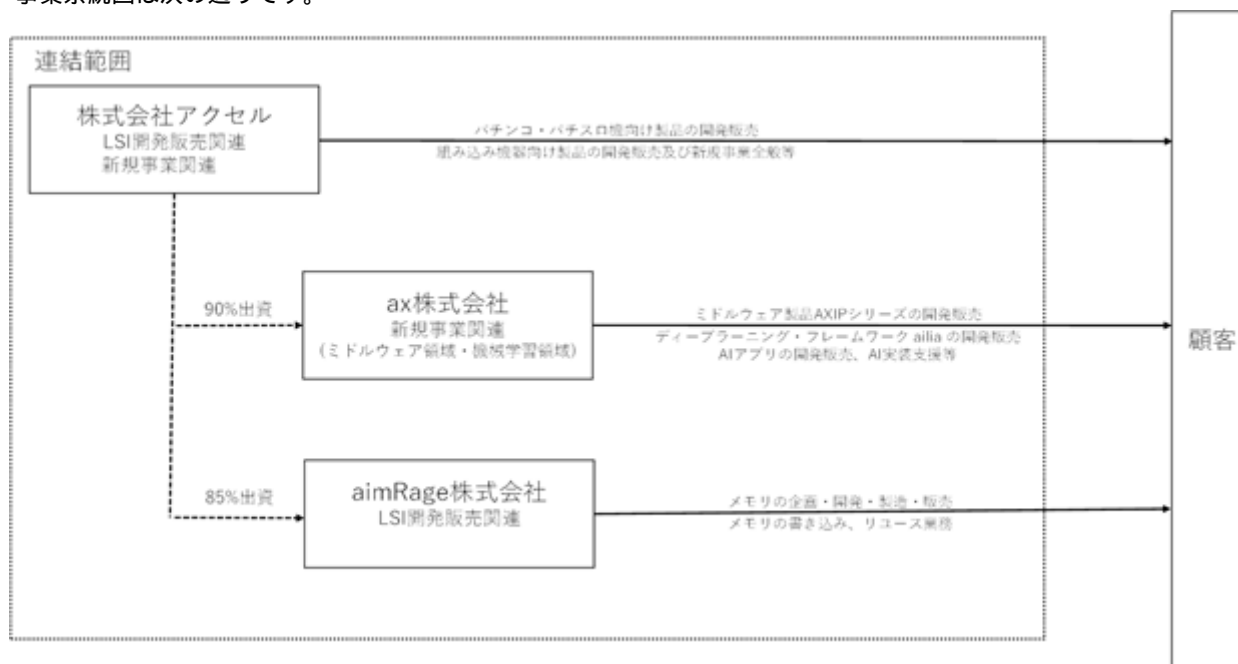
事業系統図は次の通りです。

連結範囲

株式会社アクセル
LSI開発販売関連
新規事業関連

パチンコ・パチスロ機向け製品の開発販売
組み込み機器向け製品の開発販売及び新規事業全般等

90%出資

ax株式会社
新規事業関連
（ミドルウェア領域・機械学習領域）

ミドルウェア製品AXIPシリーズの開発販売
ディープラーニング・フレームワーク ailia の開発販売
AIアプリの開発販売、AI実装支援等

85%出資

aimRage株式会社
LSI開発販売関連

メモリの企画・開発・製造・販売
メモリの書き込み、リユース業務

顧客